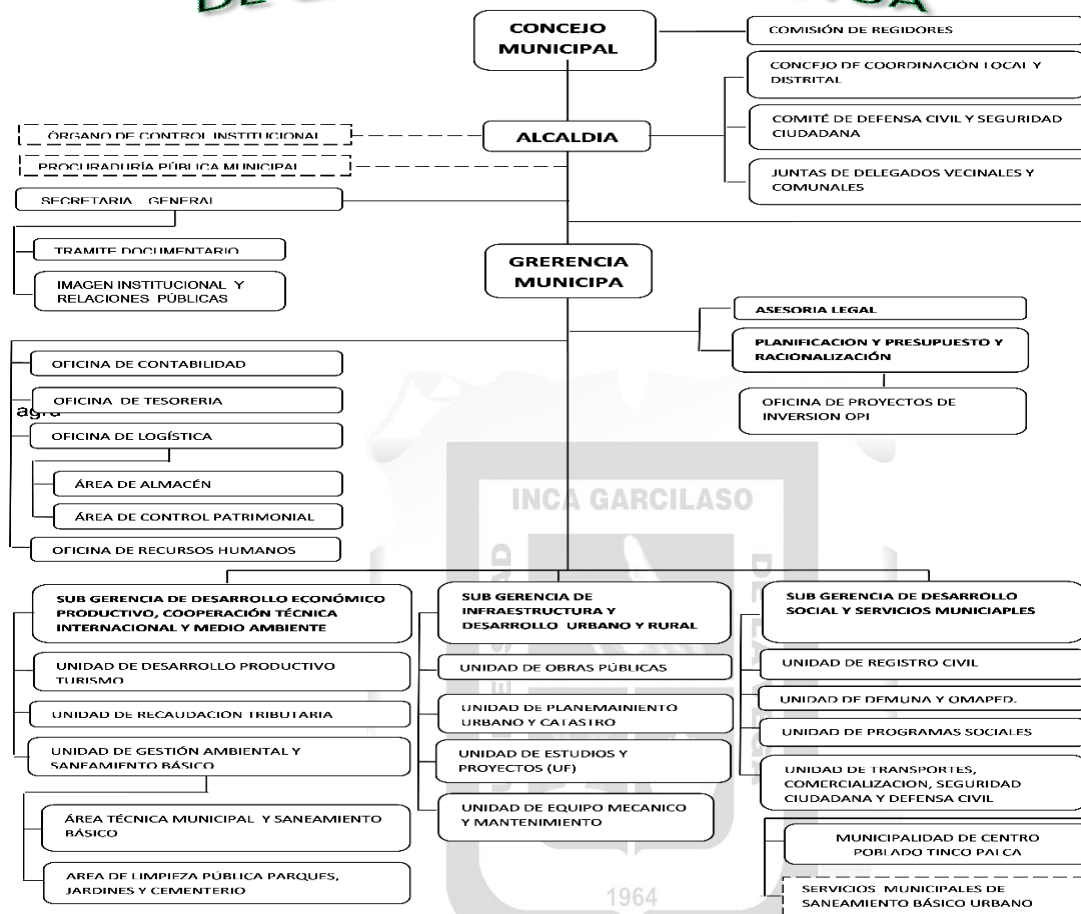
CONCEJO MUNICIPAL

COMISIÓN DE REGIDORES

CONCEJO DE COORDINACIÓN LOCAL Y DISTRITAL

COMITÉ DE DEFENSA CIVIL Y SEGURIDAD CIUDADANA

JUNTAS DE DELEGADOS VECINALES Y COMUNALES

ÓRGANO DE CONTROL INSTITUCIONAL

PROCURADURÍA PÚBLICA MUNICIPAL

ALCALDIA

SECRETARIA GENERAL

TRAMITE DOCUMENTARIO

IMAGEN INSTITUCIONAL Y RELACIONES PÚBLICAS

GRERENCIA MUNICIPA

ASESORIA LEGAL

PLANIFICACION Y PRESUPUESTO Y RACIONALIZACIÓN

OFICINA DE PROYECTOS DE INVERSION OPI

OFICINA DE CONTABILIDAD

OFICINA DE TESORERIA

agra

OFICINA DE LOGÍSTICA

ÁREA DE ALMACÉN

ÁREA DE CONTROL PATRIMONIAL

OFICINA DE RECURSOS HUMANOS

INCA GARCILASO

SUB GERENCIA DE DESARROLLO ECONÓMICO PRODUCTIVO, COOPERACIÓN TÉCNICA INTERNACIONAL Y MEDIO AMBIENTE

UNIDAD DE DESARROLLO PRODUCTIVO TURISMO

UNIDAD DE RECAUDACION TRIBUTARIA

UNIDAD DE GESTIÓN AMBIENTAL Y SANEAMIENTO BÁSICO

ÁREA TÉCNICA MUNICIPAL Y SANEAMIENTO BÁSICO

AREA DE LIMPIEZA PÚBLICA PARQUES, JARDINES Y CEMENTERIO

SUB GERENCIA DE INFRAESTRUCTURA Y DESARROLLO URBANO Y RURAL

UNIDAD DE OBRAS PÚBLICAS

UNIDAD DE PLANEAMIENTO URBANO Y CATASTRO

UNIDAD DE ESTUDIOS Y PROYECTOS (UF)

UNIDAD DE EQUIPO MECANICO Y MANTENIMIENTO

SUB GERENCIA DE DESARROLLO SOCIAL Y SERVICIOS MUNICIAPLES

UNIDAD DE REGISTRO CIVIL

UNIDAD DE DEMUNA Y OMAPED.

UNIDAD DE PROGRAMAS SOCIALES

UNIDAD DE TRANSPORTES, COMERCIALIZACION, SEGURIDAD CIUDADANA Y DEFENSA CIVIL

MUNICIPALIDAD DE CENTRO POBLADO TINCO PALCA

SERVICIOS MUNICIPALES DE SANEAMIENTO BÁSICO URBANO

1964